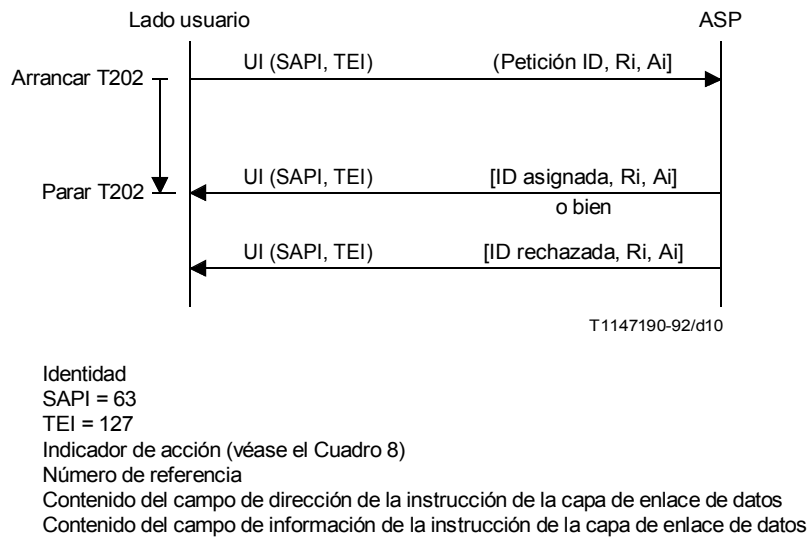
Lado usuario

ASP

Arrancar T202

UI (SAPI, TEI)

(Petición ID, Ri, Ai]

Parar T202

UI (SAPI, TEI)

[ID asignada, Ri, Ai]

o bien

UI (SAPI, TEI)

[ID rechazada, Ri, Ai]

T1147190-92/d10

Identidad
SAPI = 63
TEI = 127
Indicador de acción (véase el Cuadro 8)
Número de referencia
Contenido del campo de dirección de la instrucción de la capa de enlace de datos
Contenido del campo de información de la instrucción de la capa de enlace de datos